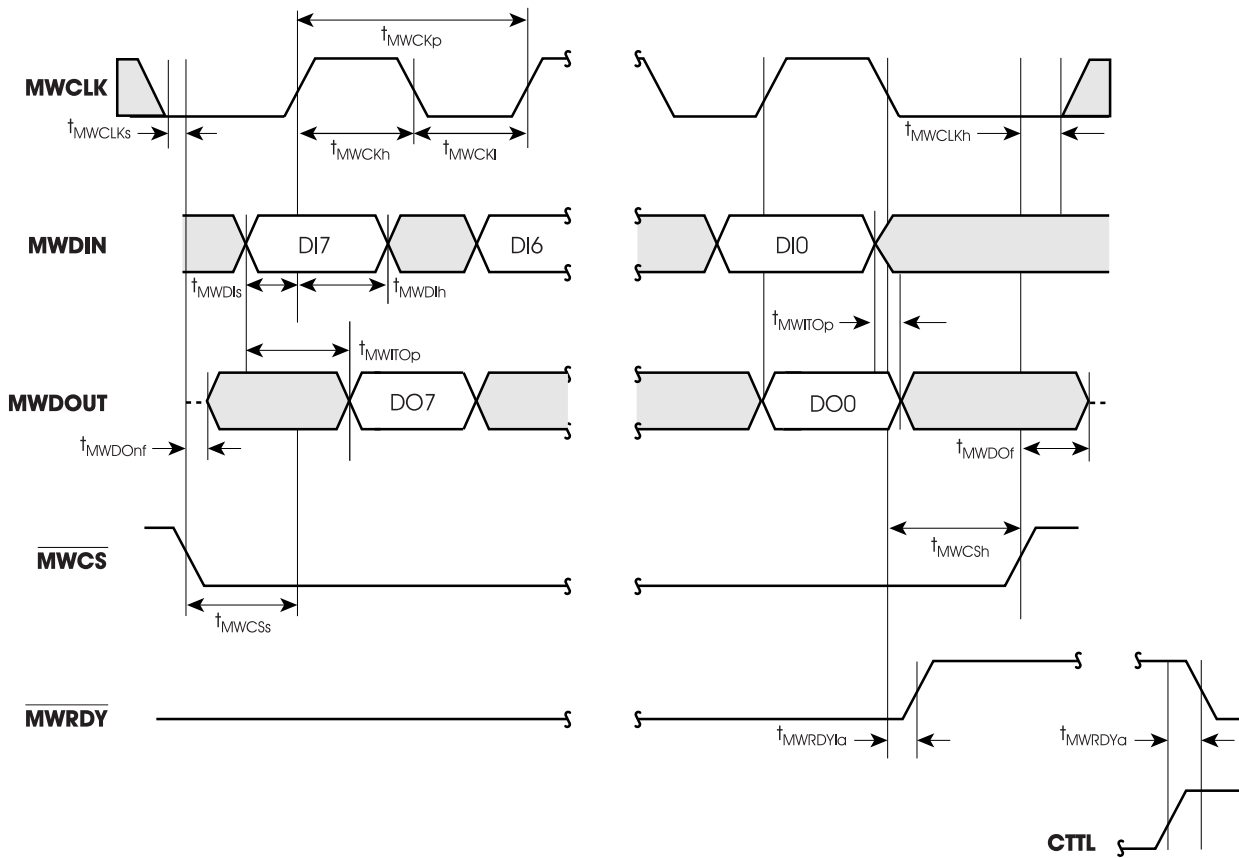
$t_{MWCKp}$

MWCLK

$t_{MWCLKs}$

$t_{MWCKh}$ $t_{MWCKl}$

$t_{MWCLKh}$

MWDIN

DI7

DI6

DI0

$t_{MWDIs}$

$t_{MWDIh}$

$t_{MWITOp}$

$t_{MWITOp}$

MWDOUT

DO7

DO0

$t_{MWDOnf}$

$t_{MWDOf}$

$\overline{MWCS}$

$t_{MWCSh}$

$t_{MWCSs}$

$\overline{MWRDY}$

$t_{MWRDYla}$

$t_{MWRDYa}$

CTTL